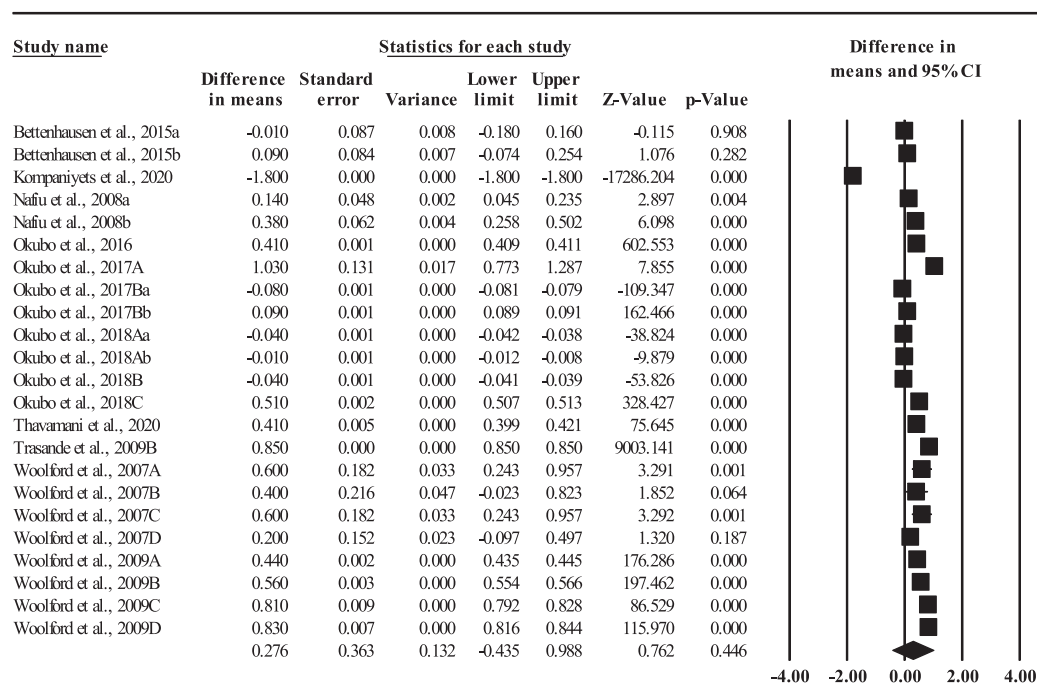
Study name

Statistics for each study

Difference in means and 95% CI

| Study name | Difference in means | Standard error | Variance | Lower limit | Upper limit | Z-Value | p-Value |
|---|---|---|---|---|---|---|---|
| Bettenhausen et al., 2015a | -0.010 | 0.087 | 0.008 | -0.180 | 0.160 | -0.115 | 0.908 |
| Bettenhausen et al., 2015b | 0.090 | 0.084 | 0.007 | -0.074 | 0.254 | 1.076 | 0.282 |
| Kompaniyets et al., 2020 | -1.800 | 0.000 | 0.000 | -1.800 | -1.800 | -17286.204 | 0.000 |
| Nafiu et al., 2008a | 0.140 | 0.048 | 0.002 | 0.045 | 0.235 | 2.897 | 0.004 |
| Nafiu et al., 2008b | 0.380 | 0.062 | 0.004 | 0.258 | 0.502 | 6.098 | 0.000 |
| Okubo et al., 2016 | 0.410 | 0.001 | 0.000 | 0.409 | 0.411 | 602.553 | 0.000 |
| Okubo et al., 2017A | 1.030 | 0.131 | 0.017 | 0.773 | 1.287 | 7.855 | 0.000 |
| Okubo et al., 2017Ba | -0.080 | 0.001 | 0.000 | -0.081 | -0.079 | -109.347 | 0.000 |
| Okubo et al., 2017Bb | 0.090 | 0.001 | 0.000 | 0.089 | 0.091 | 162.466 | 0.000 |
| Okubo et al., 2018Aa | -0.040 | 0.001 | 0.000 | -0.042 | -0.038 | -38.824 | 0.000 |
| Okubo et al., 2018Ab | -0.010 | 0.001 | 0.000 | -0.012 | -0.008 | -9.879 | 0.000 |
| Okubo et al., 2018B | -0.040 | 0.001 | 0.000 | -0.041 | -0.039 | -53.826 | 0.000 |
| Okubo et al., 2018C | 0.510 | 0.002 | 0.000 | 0.507 | 0.513 | 328.427 | 0.000 |
| Thavamani et al., 2020 | 0.410 | 0.005 | 0.000 | 0.399 | 0.421 | 75.645 | 0.000 |
| Trasande et al., 2009B | 0.850 | 0.000 | 0.000 | 0.850 | 0.850 | 9003.141 | 0.000 |
| Woolford et al., 2007A | 0.600 | 0.182 | 0.033 | 0.243 | 0.957 | 3.291 | 0.001 |
| Woolford et al., 2007B | 0.400 | 0.216 | 0.047 | -0.023 | 0.823 | 1.852 | 0.064 |
| Woolford et al., 2007C | 0.600 | 0.182 | 0.033 | 0.243 | 0.957 | 3.292 | 0.001 |
| Woolford et al., 2007D | 0.200 | 0.152 | 0.023 | -0.097 | 0.497 | 1.320 | 0.187 |
| Woolford et al., 2009A | 0.440 | 0.002 | 0.000 | 0.435 | 0.445 | 176.286 | 0.000 |
| Woolford et al., 2009B | 0.560 | 0.003 | 0.000 | 0.554 | 0.566 | 197.462 | 0.000 |
| Woolford et al., 2009C | 0.810 | 0.009 | 0.000 | 0.792 | 0.828 | 86.529 | 0.000 |
| Woolford et al., 2009D | 0.830 | 0.007 | 0.000 | 0.816 | 0.844 | 115.970 | 0.000 |
| | 0.276 | 0.363 | 0.132 | -0.435 | 0.988 | 0.762 | 0.446 |

-4.00 -2.00 0.00 2.00 4.00